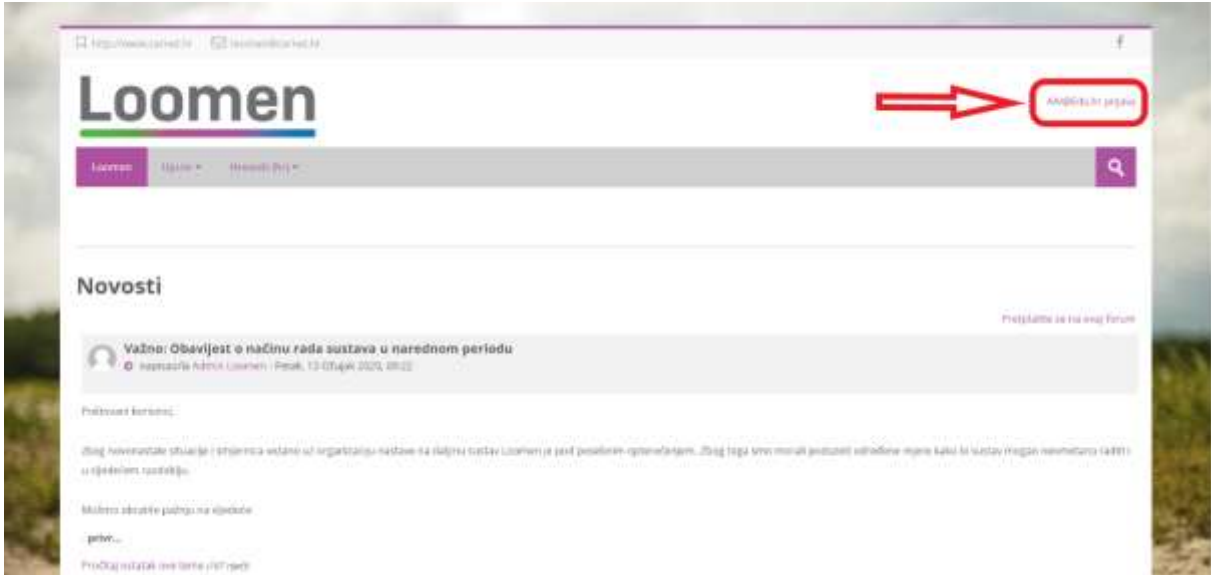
http://www.carnet.hr   loomen@carnet.hr

Loomen

AAI@EduHr prijava

Loomen   Opće ▾   Hrvatski (hr) ▾

Novosti

Pretplatite se na ovaj forum

Važno: Obavijest o načinu rada sustava u narednom periodu
napisao/la Admin Loomen - Petak, 13 Ožujak 2020, 09:22

Poštovani korisnici,

Zbog novonastale situacije i smjernica vezano uz organizaciju nastave na daljinu sustav Loomen je pod posebnim opterećenjem. Zbog toga smo morali postaviti određene mjere kako bi sustav mogao nesmetano raditi i u sljedećem razdoblju.

Molimo obratite pažnju na sljedeće:

prvi...

Pročitaj ostatak ove teme (187 riječi)